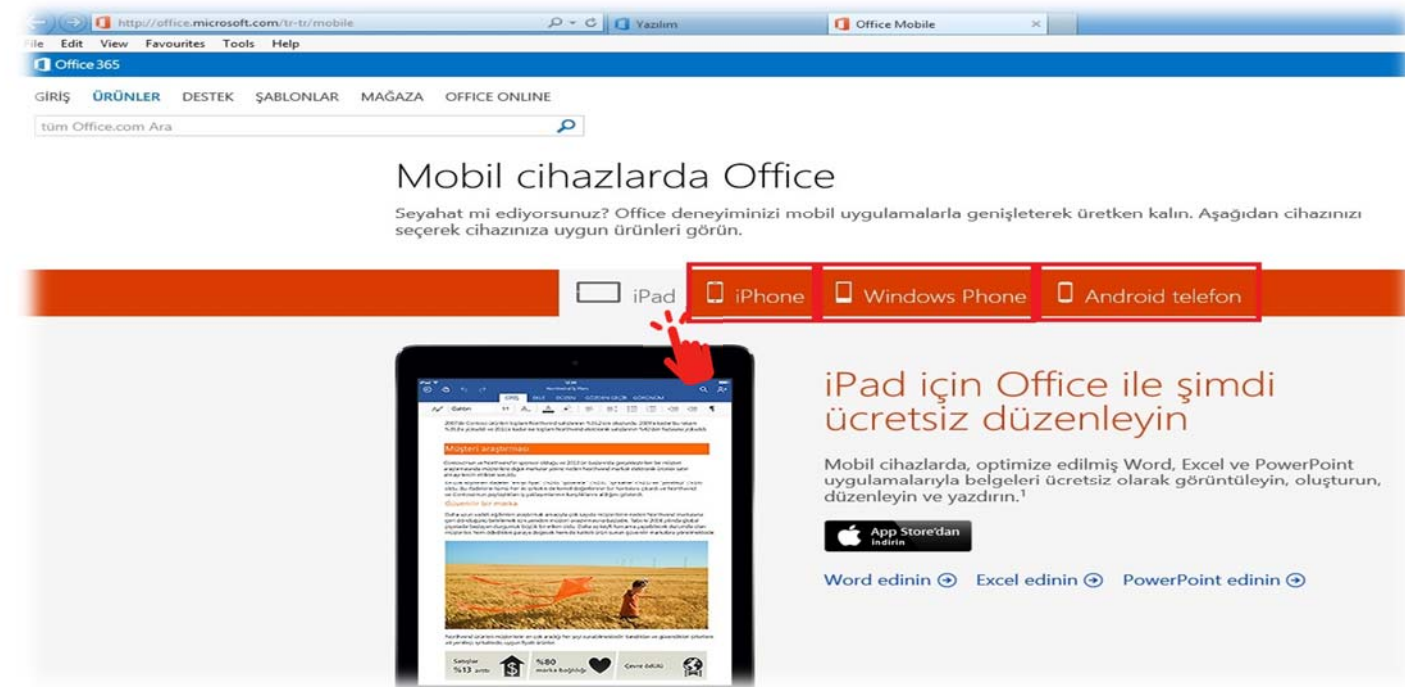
http://office.microsoft.com/tr-tr/mobile

Yazılım

Office Mobile

File Edit View Favourites Tools Help

Office 365

GİRİŞ ÜRÜNLER DESTEK ŞABLONLAR MAĞAZA OFFICE ONLINE

tüm Office.com Ara

Mobil cihazlarda Office

Seyahat mi ediyorsunuz? Office deneyiminizi mobil uygulamalarla genişleterek üretken kalın. Aşağıdan cihazınızı seçerek cihazınıza uygun ürünleri görün.

iPad iPhone Windows Phone Android telefon

Müşteri araştırması

iPad için Office ile şimdi ücretsiz düzenleyin

Mobil cihazlarda, optimize edilmiş Word, Excel ve PowerPoint uygulamalarıyla belgeleri ücretsiz olarak görüntüleyin, oluşturun, düzenleyin ve yazdırın.$^1$

App Store'dan İndirin

Word edinin Excel edinin PowerPoint edinin